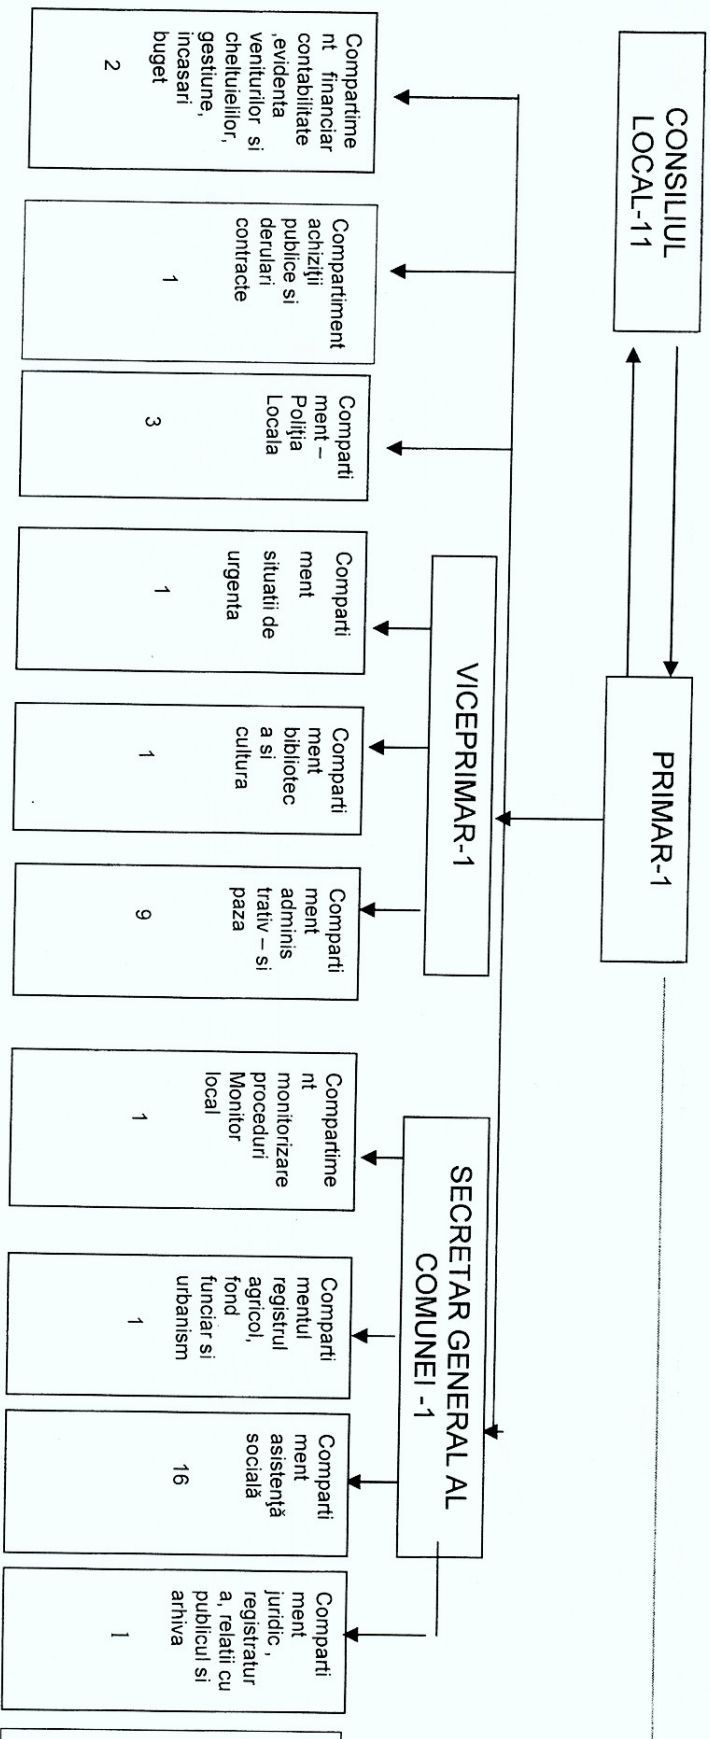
CONSILIUL LOCAL-11

PRIMAR-1

VICEPRIMAR-1

SECRETAR GENERAL AL COMUNEI -1

Compartiment financiar contabilitate ,evidenta veniturilor si cheltuielilor, gestiune, incasari buget

2

Compartiment achiziții publice si derulari contracte

1

Compartiment – Poliția Locala

3

Compartiment situatii de urgenta

1

Compartiment biblioteca si cultura

1

Compartiment administrativ – si paza

9

Compartiment monitorizare proceduri Monitor local

1

Compartimentul registrul agricol, fond funciar si urbanism

1

Compartiment asistență socială

16

Compartiment juridic , registratura, relatii cu publicul si arhiva

1